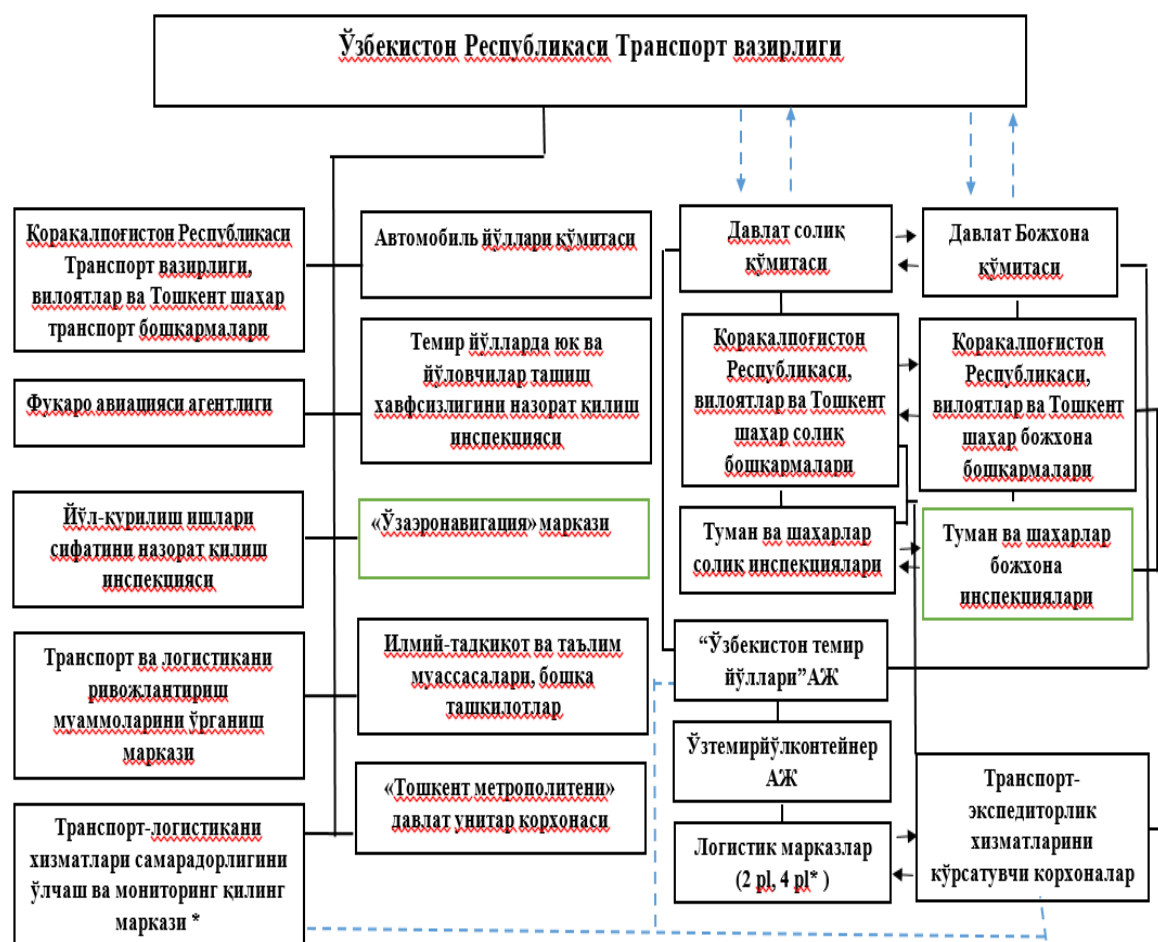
Ўзбекистон Республикаси Транспорт вазирлиги

Қорақалпоғистон Республикаси Транспорт вазирлиги, вилоятлар ва Тошкент шаҳар транспорт бошқармалари

Фуқаро авиацияси агентлиги

Йўл-қурилиш ишлари сифатини назорат қилиш инспекцияси

Транспорт ва логистикани ривожлантириш муаммоларини ўрганиш маркази

Транспорт-логистикани хизматлари самарадорлигини ўлчаш ва мониторинг қилинг маркази *

Автомобиль йўллари қўмитаси

Темир йўлларда юк ва йўловчилар ташиш хавфсизлигини назорат қилиш инспекцияси

«Ўзаэронавигация» маркази

Илмий-тадқиқот ва таълим муассасалари, бошқа ташкилотлар

«Тошкент метрополитени» давлат унитар корхонаси

Давлат солиқ қўмитаси

Давлат Божхона қўмитаси

Қорақалпоғистон Республикаси, вилоятлар ва Тошкент шаҳар солиқ бошқармалари

Қорақалпоғистон Республикаси, вилоятлар ва Тошкент шаҳар божхона бошқармалари

Туман ва шаҳарлар солиқ инспекциялари

Туман ва шаҳарлар божхона инспекциялари

“Ўзбекистон темир йўллари”АЖ

Ўзтемирйўлконтейнер АЖ

Логистик марказлар (2 pl, 4 pl* )

Транспорт-экспедиторлик хизматларини кўрсатувчи корхоналар